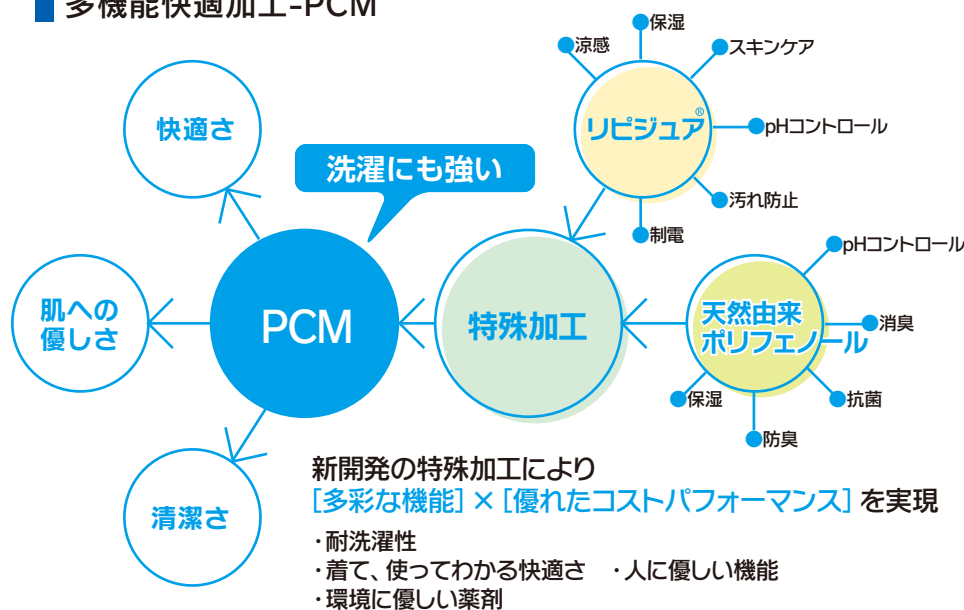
多機能快適加工-PCM

快適さ

肌への優しさ

清潔さ

洗濯にも強い

PCM

特殊加工

リピジュア®

涼感
保湿
スキンケア
pHコントロール
汚れ防止
制電

天然由来ポリフェノール

pHコントロール
消臭
抗菌
防臭
保湿

新開発の特殊加工により
[多彩な機能] × [優れたコストパフォーマンス] を実現

・耐洗濯性
・着て、使ってわかる快適さ　・人に優しい機能
・環境に優しい薬剤